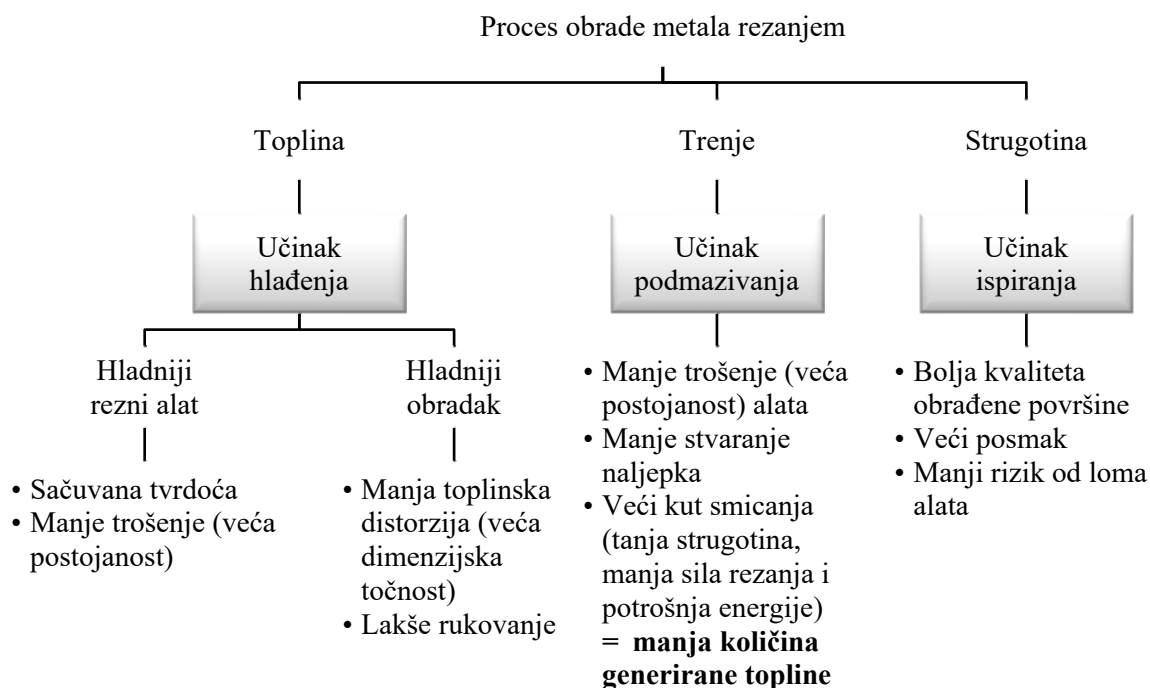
Proces obrade metala rezanjem

Toplina

Trenje

Strugotina

Učinak hlađenja

Učinak podmazivanja

Učinak ispiranja

Hladniji rezni alat

Hladniji obradak

• Sačuvana tvrdoća
• Manje trošenje (veća postojanost)

• Manja toplinska distorzija (veća dimenzijska točnost)
• Lakše rukovanje

• Manje trošenje (veća postojanost) alata
• Manje stvaranje naljepka
• Veći kut smicanja (tanja strugotina, manja sila rezanja i potrošnja energije)
**= manja količina generirane topline**

• Bolja kvaliteta obrađene površine
• Veći posmak
• Manji rizik od loma alata